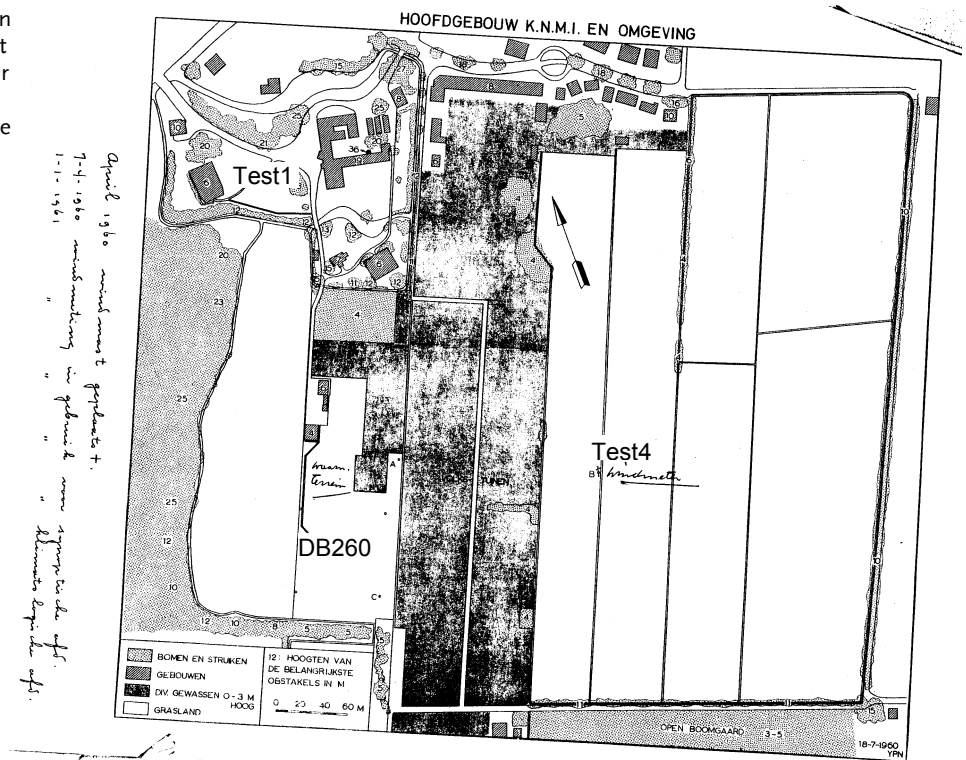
n
t
r

e

April 1960 windmast geplaatst.
7-4-1960 windmeting in gebruik voor synoptische obs.
1-1-1961 " " " " klimatologische obs.

HOOFDGEBOUW K.N.M.I. EN OMGEVING

Test1

Test4

DB260

waarn. terrein

windmeter

A

B

C

TUNEN

15
18
16
6
20
10
21
36
9
12
12
5
9
11
12
12
4
20
23
25
25
12
10
10
12
10
8
5
4
4
10
5
11
15
2

BOMEN EN STRUIKEN
GEBOUWEN
DIV. GEWASSEN 0-3 M HOOG
GRASLAND

12: HOOGTEN VAN DE BELANGRIJKSTE OBSTAKELS IN M

0 20 40 60 M

OPEN BOOMGAARD 3-5

18-7-1960
YPN